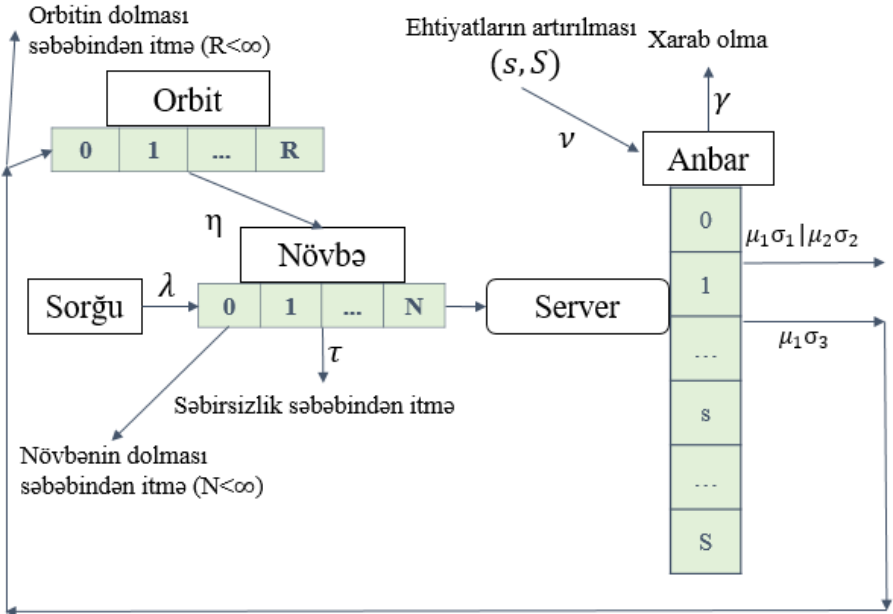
Orbitin dolması səbəbindən itmə (R<∞)

Orbit

| 0 | 1 | ... | R |
|---|---|---|---|

$\eta$

Növbə

Sorğu $\lambda$

| 0 | 1 | ... | N |
|---|---|---|---|

$\tau$

Səbirsizlik səbəbindən itmə

Növbənin dolması səbəbindən itmə (N<∞)

Server

Ehtiyatların artırılması $(s, S)$

$\nu$

Xarab olma

$\gamma$

Anbar

| 0 |
|---|
| 1 |
| ... |
| s |
| ... |
| S |

$\mu_1\sigma_1|\mu_2\sigma_2$

$\mu_1\sigma_3$